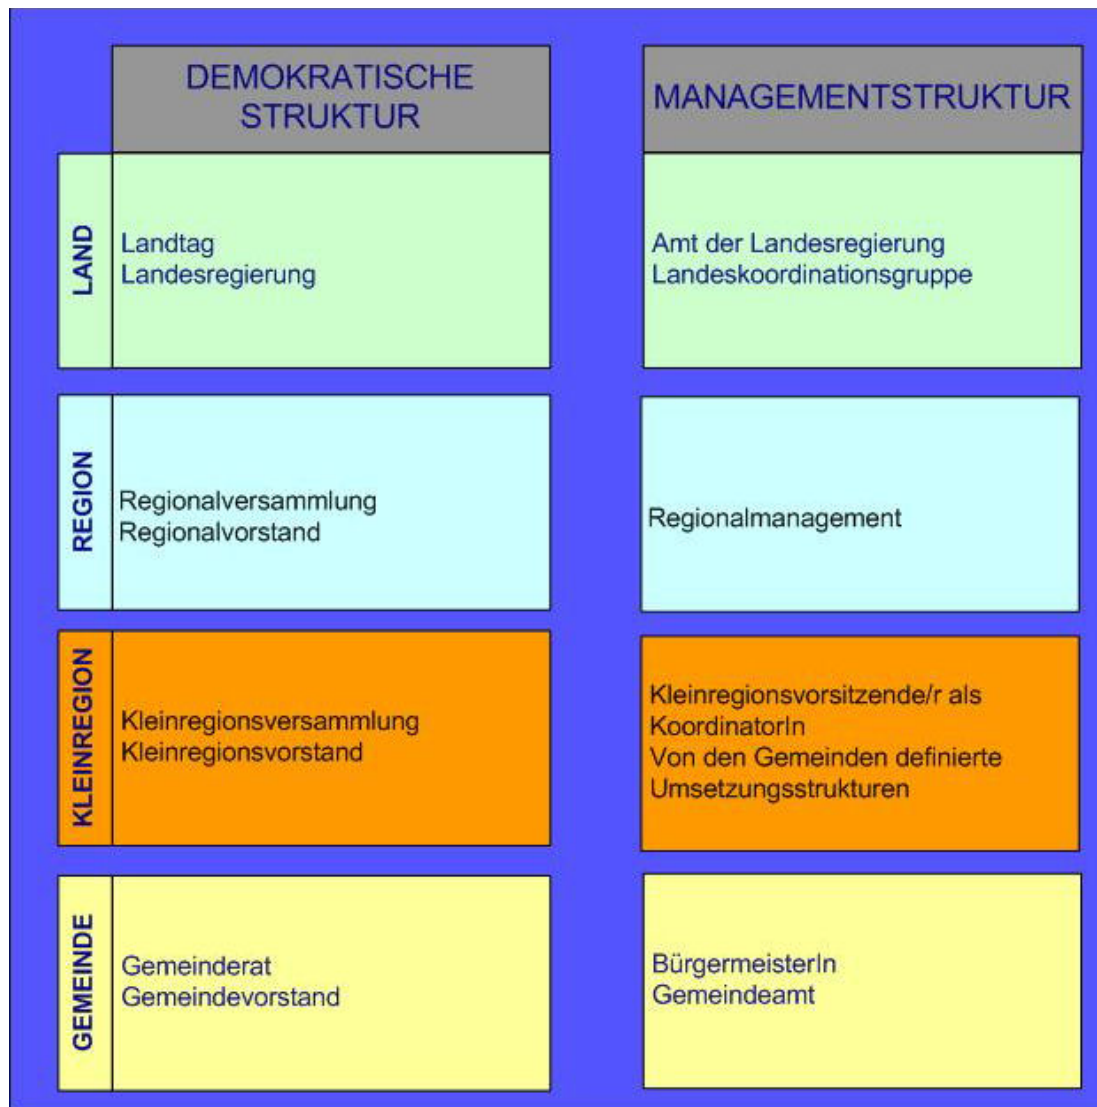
| | DEMOKRATISCHE STRUKTUR | MANAGEMENTSTRUKTUR |
|---|---|---|
| LAND | Landtag<br>Landesregierung | Amt der Landesregierung<br>Landeskoordinationsgruppe |
| REGION | Regionalversammlung<br>Regionalvorstand | Regionalmanagement |
| KLEINREGION | Kleinregionsversammlung<br>Kleinregionsvorstand | Kleinregionsvorsitzende/r als KoordinatorIn<br>Von den Gemeinden definierte Umsetzungsstrukturen |
| GEMEINDE | Gemeinderat<br>Gemeindevorstand | BürgermeisterIn<br>Gemeindeamt |